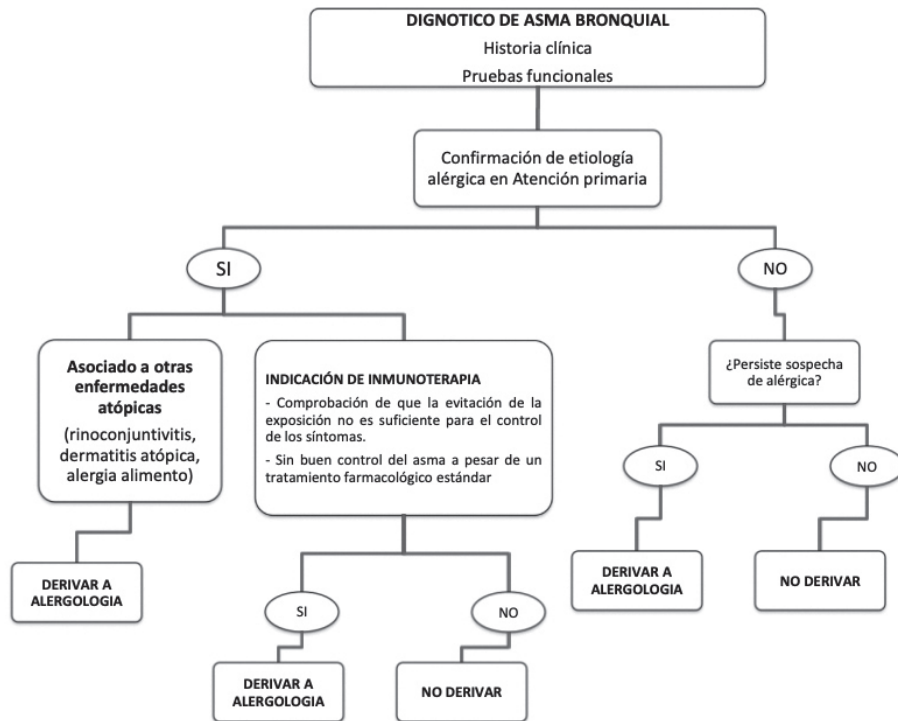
DIGNOTICO DE ASMA BRONQUIAL
Historia clínica
Pruebas funcionales

Confirmación de etiología alérgica en Atención primaria

SI

NO

Asociado a otras enfermedades atópicas
(rinoconjuntivitis, dermatitis atópica, alergia alimento)

INDICACIÓN DE INMUNOTERAPIA
- Comprobación de que la evitación de la exposición no es suficiente para el control de los síntomas.
- Sin buen control del asma a pesar de un tratamiento farmacológico estándar

¿Persiste sospecha de alérgica?

SI

NO

DERIVAR A ALERGOLOGIA

DERIVAR A ALERGOLOGIA

NO DERIVAR

SI

NO

DERIVAR A ALERGOLOGIA

NO DERIVAR